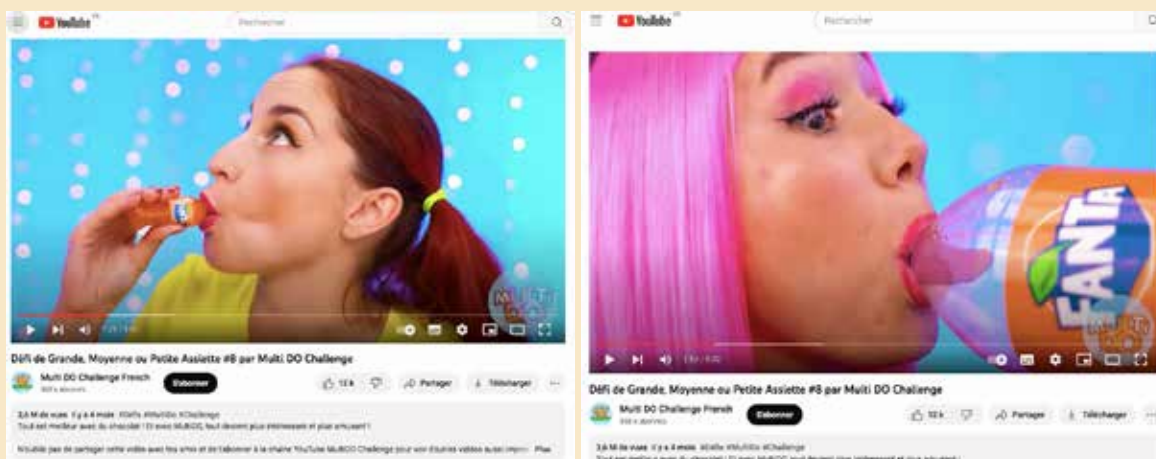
YouTube FR

Rechercher

MULTI DO

Défi de Grande, Moyenne ou Petite Assiette #8 par Multi DO Challenge

Multi DO Challenge French

S'abonner

12 k

Partager

Télécharger

3,6 M de vues il y a 4 mois #Défis #MultiDo #Challenge

Tout est meilleur avec du chocolat ! Et avec MultiDO, tout devient plus intéressant et plus amusant !

N'oubliez pas de partager cette vidéo avec tes amis et de t'abonner à la chaîne YouTube MultiDO Challenge pour voir d'autres vidéos aussi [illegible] Plus

YouTube FR

Rechercher

FANTA

MULTI DO

Défi de Grande, Moyenne ou Petite Assiette #8 par Multi DO Challenge

Multi DO Challenge French

S'abonner

12 k

Partager

Télécharger

3,6 M de vues il y a 4 mois #Défis #MultiDo #Challenge

Tout est meilleur avec du chocolat ! Et avec MultiDO, tout devient plus intéressant et plus amusant !